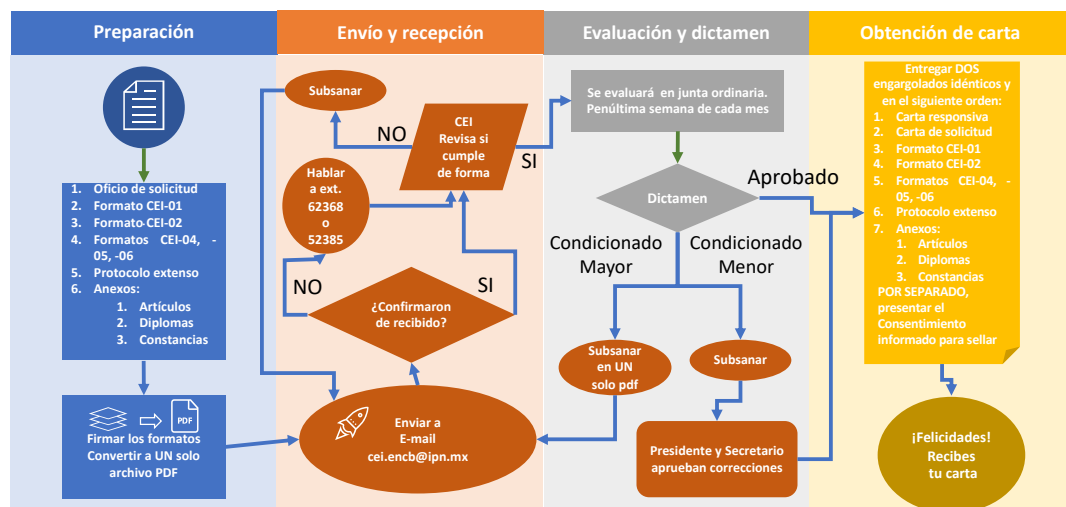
Preparación

Envío y recepción

Evaluación y dictamen

Obtención de carta

1. Oficio de solicitud
2. Formato CEI-01
3. Formato CEI-02
4. Formatos CEI-04, -05, -06
5. Protocolo extenso
6. Anexos:
1. Artículos
2. Diplomas
3. Constancias

PDF

Firmar los formatos
Convertir a UN solo archivo PDF

Subsanar

NO

CEI
Revisa si cumple de forma

SI

Hablar a ext. 62368 o 52385

NO

¿Confirmaron de recibido?

SI

Enviar a
E-mail
cei.encb@ipn.mx

Se evaluará en junta ordinaria.
Penúltima semana de cada mes

Dictamen

Aprobado

Condicionado Mayor

Condicionado Menor

Subsanar en UN solo pdf

Subsanar

Presidente y Secretario aprueban correcciones

Entregar DOS engargolados idénticos y en el siguiente orden:
1. Carta responsiva
2. Carta de solicitud
3. Formato CEI-01
4. Formato CEI-02
5. Formatos CEI-04, -05, -06
6. Protocolo extenso
7. Anexos:
1. Artículos
2. Diplomas
3. Constancias
POR SEPARADO, presentar el Consentimiento informado para sellar

¡Felicidades!
Recibes tu carta